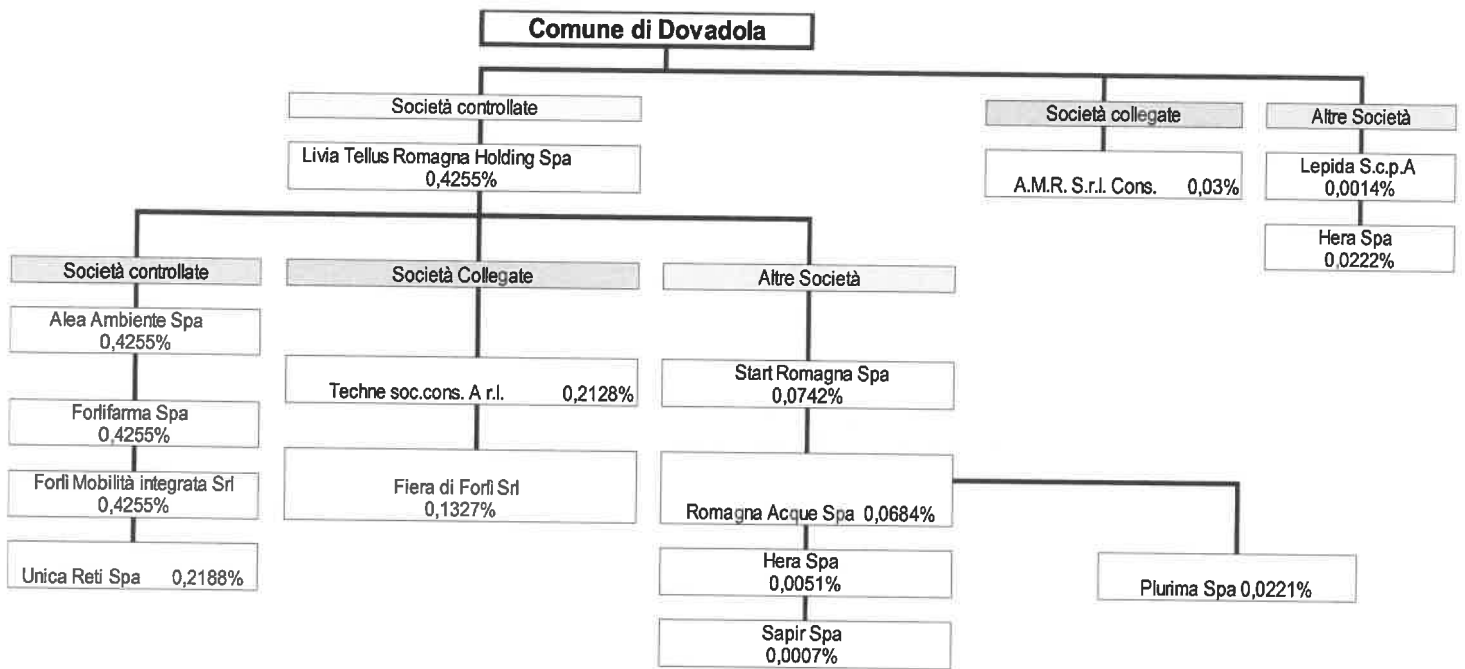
Comune di Dovadola

Società controllate

Livia Tellus Romagna Holding Spa
0,4255%

Società controllate

Alea Ambiente Spa
0,4255%

Forlifarma Spa
0,4255%

Forlì Mobilità integrata Srl
0,4255%

Unica Reti Spa 0,2188%

Società Collegate

Techne soc.cons. A r.l. 0,2128%

Fiera di Forlì Srl
0,1327%

Altre Società

Start Romagna Spa
0,0742%

Romagna Acque Spa 0,0684%

Hera Spa
0,0051%

Sapir Spa
0,0007%

Plurima Spa 0,0221%

Società collegate

A.M.R. S.r.l. Cons. 0,03%

Altre Società

Lepida S.c.p.A
0,0014%

Hera Spa
0,0222%